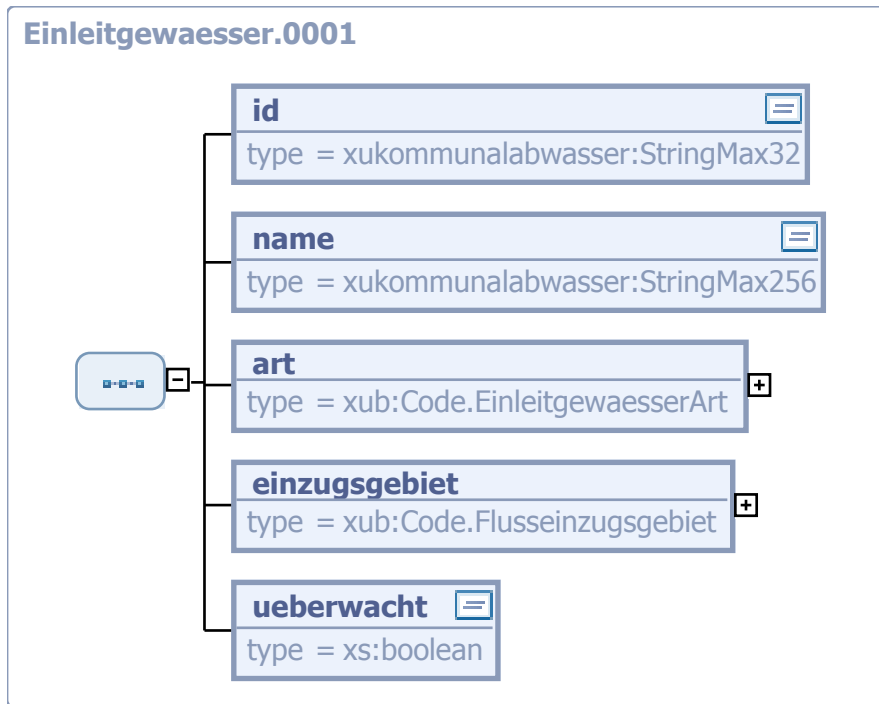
Einleitgewaesser.0001

id
type = xukommunalabwasser:StringMax32

name
type = xukommunalabwasser:StringMax256

art
type = xub:Code.EinleitgewaesserArt

einzugsgebiet
type = xub:Code.Flusseinzugsgebiet

ueberwacht
type = xs:boolean